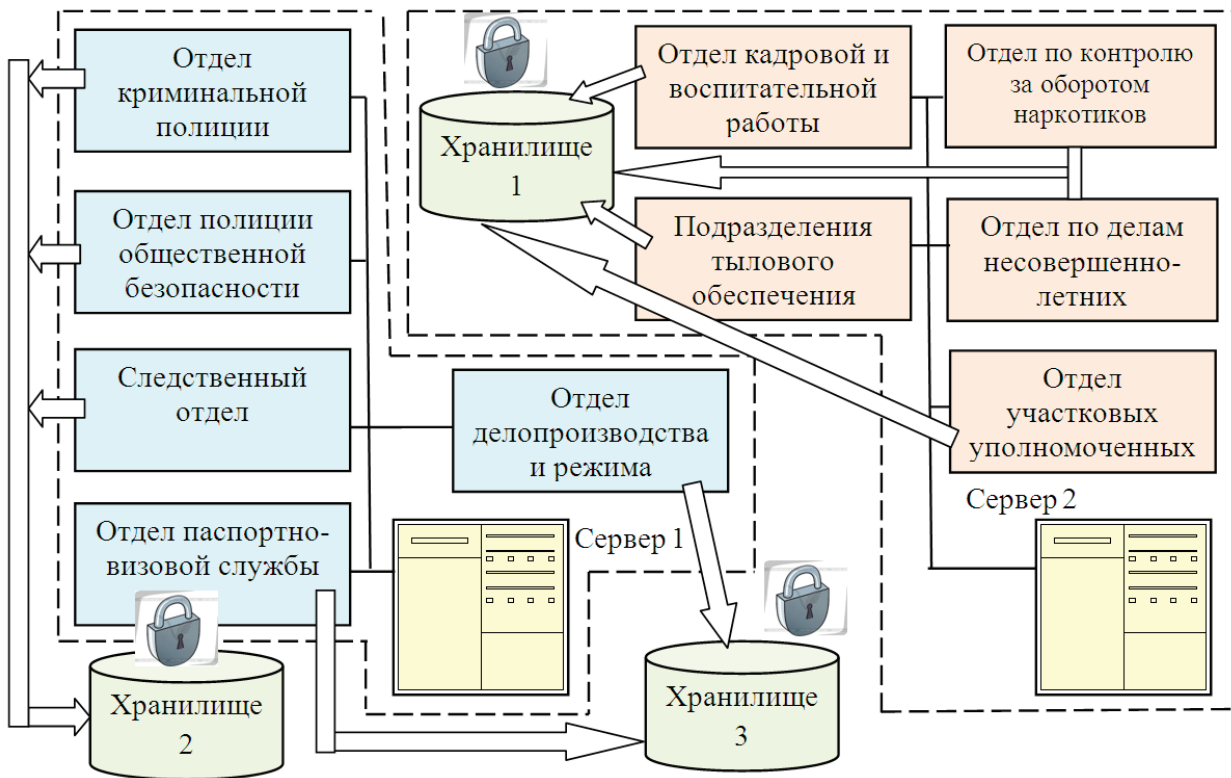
Отдел криминальной полиции

Хранилище 1

Отдел кадровой и воспитательной работы

Отдел по контролю за оборотом наркотиков

Отдел полиции общественной безопасности

Подразделения тылового обеспечения

Отдел по делам несовершеннолетних

Следственный отдел

Отдел делопроизводства и режима

Отдел участковых уполномоченных

Сервер 2

Отдел паспортно-визовой службы

Сервер 1

Хранилище 2

Хранилище 3